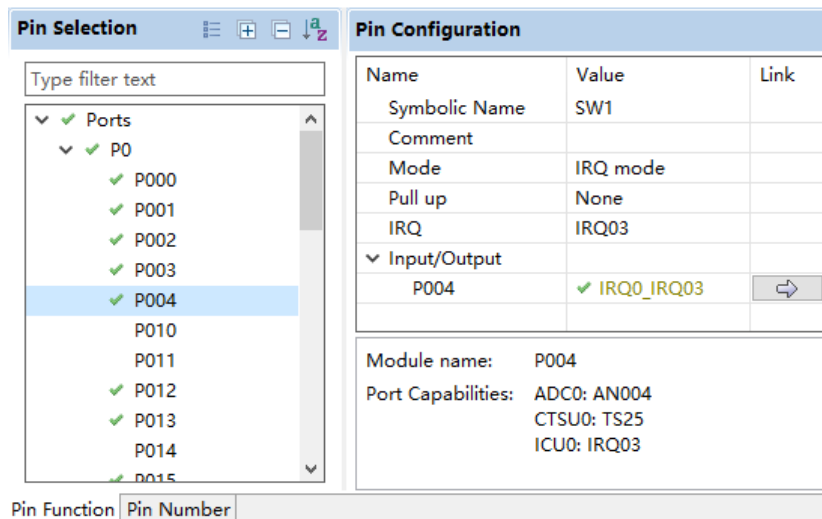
Pin Selection

Type filter text

Ports
P0
P000
P001
P002
P003
P004
P010
P011
P012
P013
P014
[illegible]

Pin Function | Pin Number

Pin Configuration

| Name | Value | Link |
|---|---|---|
| Symbolic Name | SW1 | |
| Comment | | |
| Mode | IRQ mode | |
| Pull up | None | |
| IRQ | IRQ03 | |
| Input/Output | | |
| P004 | IRQ0_IRQ03 | |

Module name: P004
Port Capabilities: ADC0: AN004
CTSU0: TS25
ICU0: IRQ03